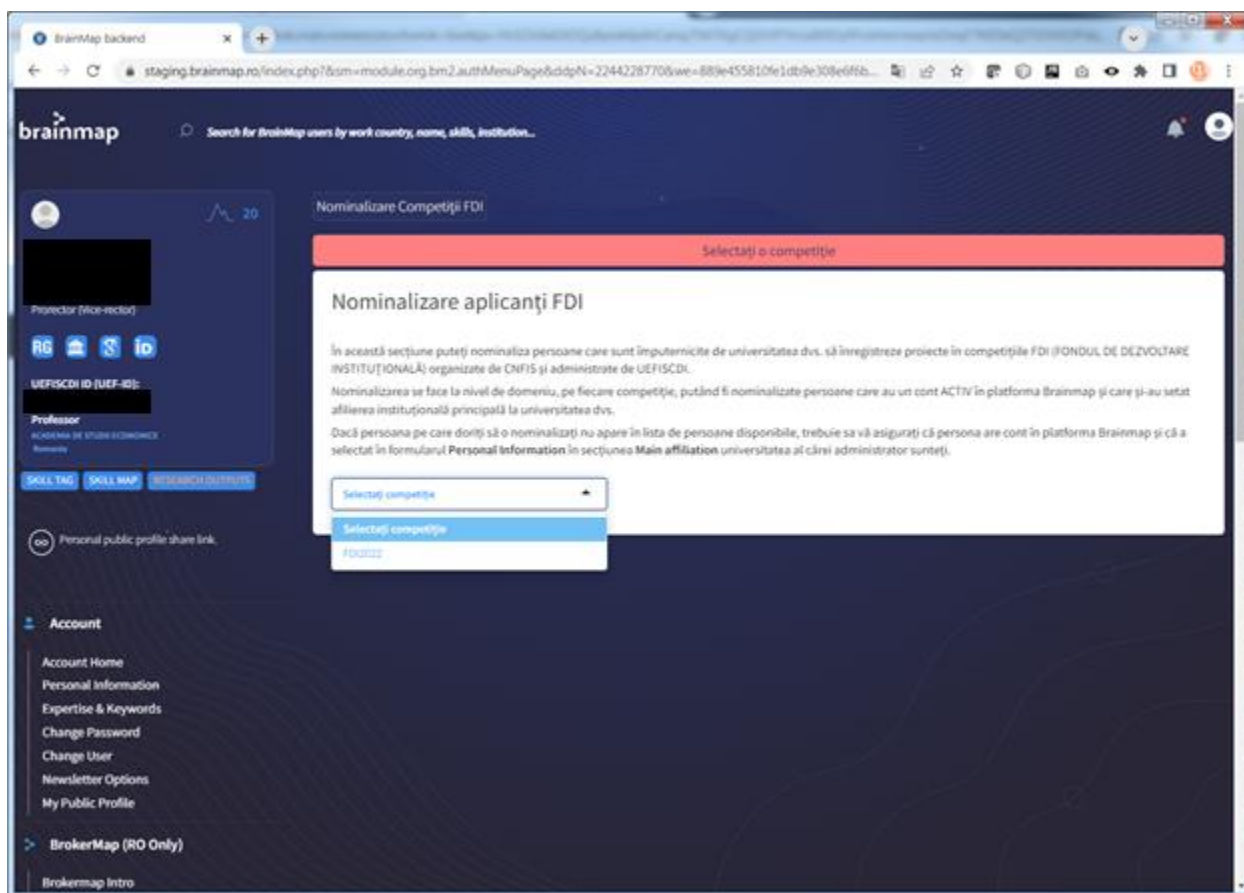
BrainMap backend

staging.brainmap.ro/index.php?&sm=module.org.bm2.authMenuPage&ddpN=22442287708&we=889e455810fe1db9e308e6f6b...

brainmap

Search for BrainMap users by work country, name, skills, institution...

20

Prorector (Vice-rector)

RG

ID

UEFISCDI ID (UEF-ID):

Professor

ACADEMIA DE STUDII ECONOMICE

Romania

SKILL TAG SKILL MAP RESEARCH OUTPUTS

Personal public profile share link.

Account

Account Home
Personal Information
Expertise & Keywords
Change Password
Change User
Newsletter Options
My Public Profile

BrokerMap (RO Only)

Brokermap Intro

Nominalizare Competiții FDI

Selectați o competiție

Nominalizare aplicanți FDI

În această secțiune puteți nominaliza persoane care sunt împuternicite de universitatea dvs. să înregistreze proiecte în competițiile FDI (FONDUL DE DEZVOLTARE INSTITUȚIONALĂ) organizate de CNFIS și administrate de UEFISCDI.

Nominalizarea se face la nivel de domeniu, pe fiecare competiție, putând fi nominalizate persoane care au un cont ACTIV în platforma Brainmap și care și-au setat afilierea instituțională principală la universitatea dvs.

Dacă persoana pe care doriți să o nominalizați nu apare în lista de persoane disponibile, trebuie sa vă asigurați că persona are cont în platforma Brainmap și că a selectat în formularul Personal Information în secțiunea Main affiliation universitatea al cărei administrator sunteți.

Selectați competiție

Selectați competiție

FDI2022